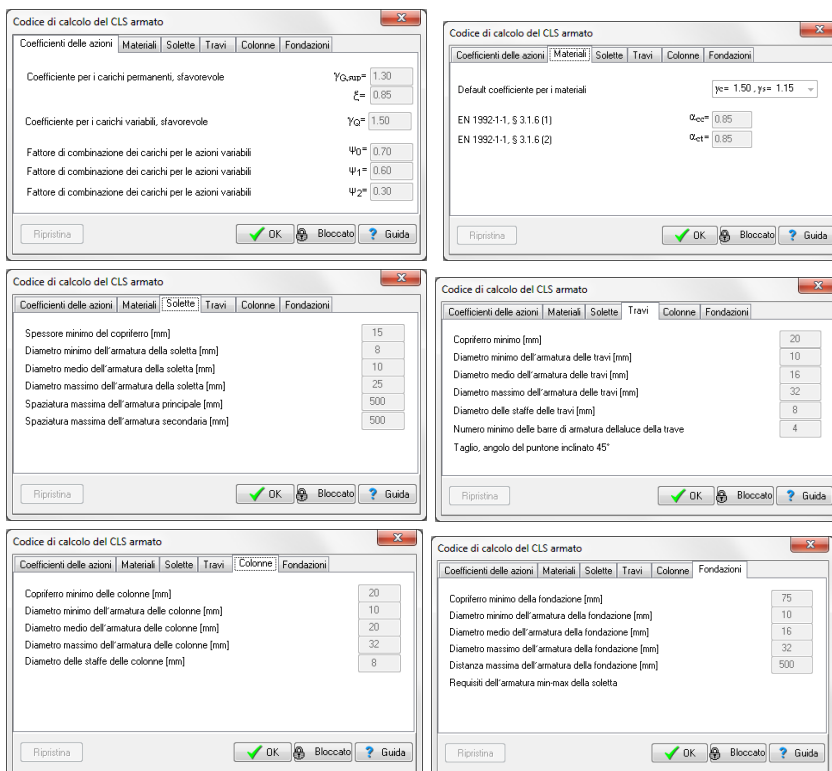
Codice di calcolo del CLS armato

Coefficienti delle azioni | Materiali | Solette | Travi | Colonne | Fondazioni

Coefficiente per i carichi permanenti, sfavorevole $\gamma_{G,sup}$= 1.30
$\xi$= 0.85

Coefficiente per i carichi variabili, sfavorevole $\gamma_Q$= 1.50

Fattore di combinazione dei carichi per le azioni variabili $\psi_0$= 0.70
Fattore di combinazione dei carichi per le azioni variabili $\psi_1$= 0.60
Fattore di combinazione dei carichi per le azioni variabili $\psi_2$= 0.30

Ripristina | OK | Bloccato | Guida

Codice di calcolo del CLS armato

Coefficienti delle azioni | Materiali | Solette | Travi | Colonne | Fondazioni

Default coefficiente per i materiali $\gamma_c$= 1.50 , $\gamma_s$= 1.15

EN 1992-1-1, § 3.1.6 (1) $\alpha_{cc}$= 0.85
EN 1992-1-1, § 3.1.6 (2) $\alpha_{ct}$= 0.85

Ripristina | OK | Bloccato | Guida

Codice di calcolo del CLS armato

Coefficienti delle azioni | Materiali | Solette | Travi | Colonne | Fondazioni

Spessore minimo del copriferro [mm] 15
Diametro minimo dell'armatura della soletta [mm] 8
Diametro medio dell'armatura della soletta [mm] 10
Diametro massimo dell'armatura della soletta [mm] 25
Spaziatura massima dell'armatura principale [mm] 500
Spaziatura massima dell'armatura secondaria [mm] 500

Ripristina | OK | Bloccato | Guida

Codice di calcolo del CLS armato

Coefficienti delle azioni | Materiali | Solette | Travi | Colonne | Fondazioni

Copriferro minimo [mm] 20
Diametro minimo dell'armatura delle travi [mm] 10
Diametro medio dell'armatura delle travi [mm] 16
Diametro massimo dell'armatura delle travi [mm] 32
Diametro delle staffe delle travi [mm] 8
Numero minimo delle barre di armatura dellaluce della trave 4
Taglio, angolo del puntone inclinato 45°

Ripristina | OK | Bloccato | Guida

Codice di calcolo del CLS armato

Coefficienti delle azioni | Materiali | Solette | Travi | Colonne | Fondazioni

Copriferro minimo delle colonne [mm] 20
Diametro minimo dell'armatura delle colonne [mm] 10
Diametro medio dell'armatura delle colonne [mm] 20
Diametro massimo dell'armatura delle colonne [mm] 32
Diametro delle staffe delle colonne [mm] 8

Ripristina | OK | Bloccato | Guida

Codice di calcolo del CLS armato

Coefficienti delle azioni | Materiali | Solette | Travi | Colonne | Fondazioni

Copriferro minimo della fondazione [mm] 75
Diametro minimo dell'armatura della fondazione [mm] 10
Diametro medio dell'armatura della fondazione [mm] 16
Diametro massimo dell'armatura della fondazione [mm] 32
Distanza massima dell'armatura della fondazione [mm] 500
Requisiti dell'armatura min-max della soletta

Ripristina | OK | Bloccato | Guida